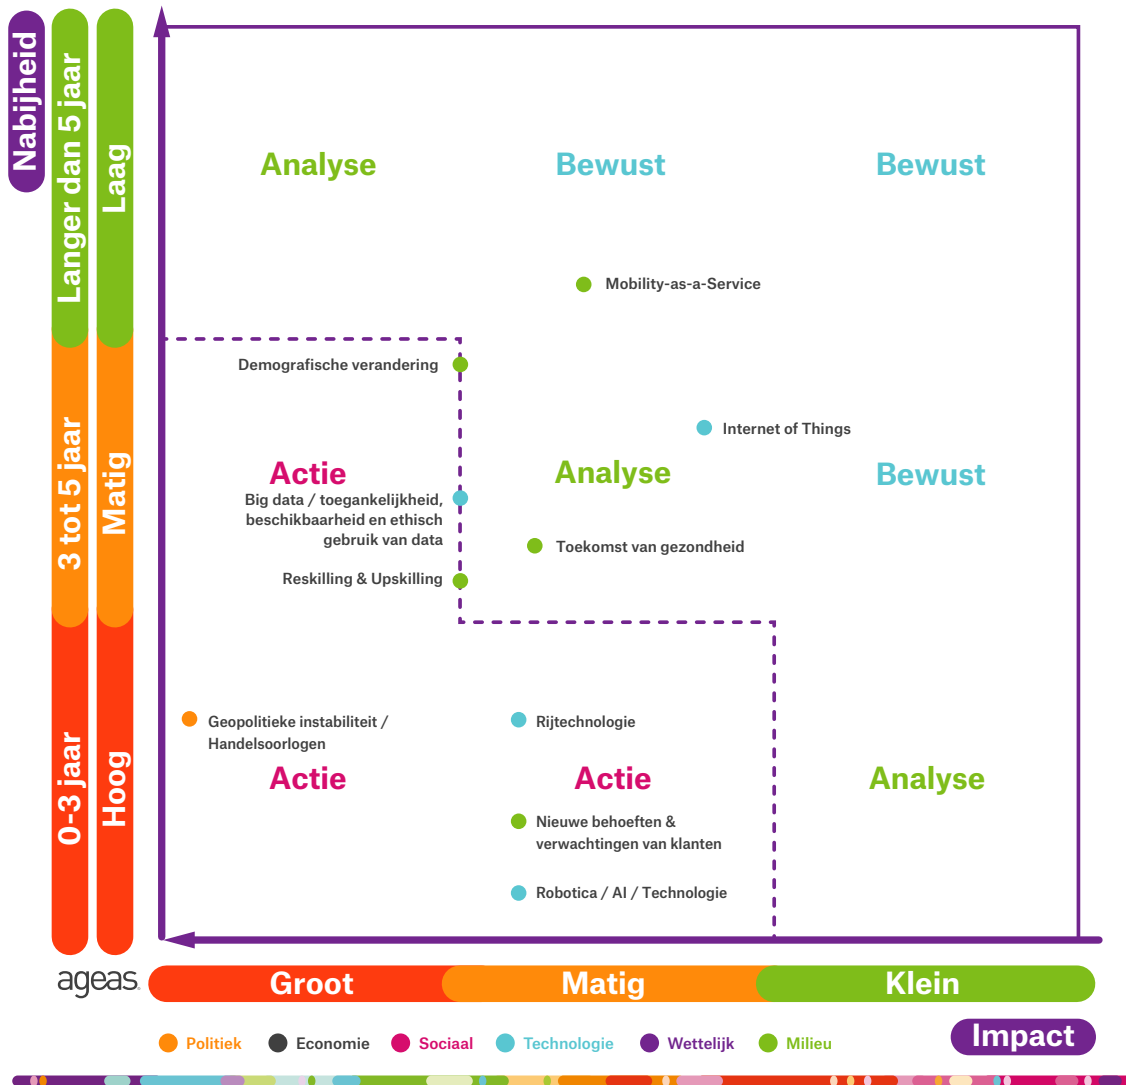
Nabijheid

Langer dan 5 jaar
Laag

3 tot 5 jaar
Matig

0-3 jaar
Hoog

Analyse
Bewust
Bewust

Mobility-as-a-Service

Demografische verandering

Internet of Things

Actie
Analyse
Bewust

Big data / toegankelijkheid, beschikbaarheid en ethisch gebruik van data

Toekomst van gezondheid

Reskilling & Upskilling

Geopolitieke instabiliteit / Handelsoorlogen

Rijtechnologie

Actie
Actie
Analyse

Nieuwe behoeften & verwachtingen van klanten

Robotica / AI / Technologie

ageas

Groot
Matig
Klein

Politiek
Economie
Sociaal
Technologie
Wettelijk
Milieu

Impact